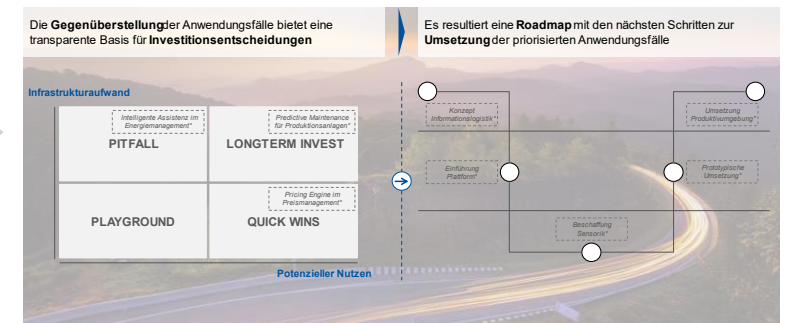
Die **Gegenüberstellung**der Anwendungsfälle bietet eine transparente Basis für **Investitionsentscheidungen**

Es resultiert eine **Roadmap** mit den nächsten Schritten zur **Umsetzung**der priorisierten Anwendungsfälle

Infrastrukturaufwand

| | |
|---|---|
| Intelligente Assistenz im Energiemanagement* PITFALL | Predictive Maintenance für Produktionsanlagen* LONGTERM INVEST |
| PLAYGROUND | Pricing Engine im Preismanagement* QUICK WINS |

Potenzieller Nutzen

Konzept Informationslogistik*

Einführung Plattform*

Beschaffung Sensorik*

Umsetzung Produktivumgebung*

Prototypische Umsetzung*